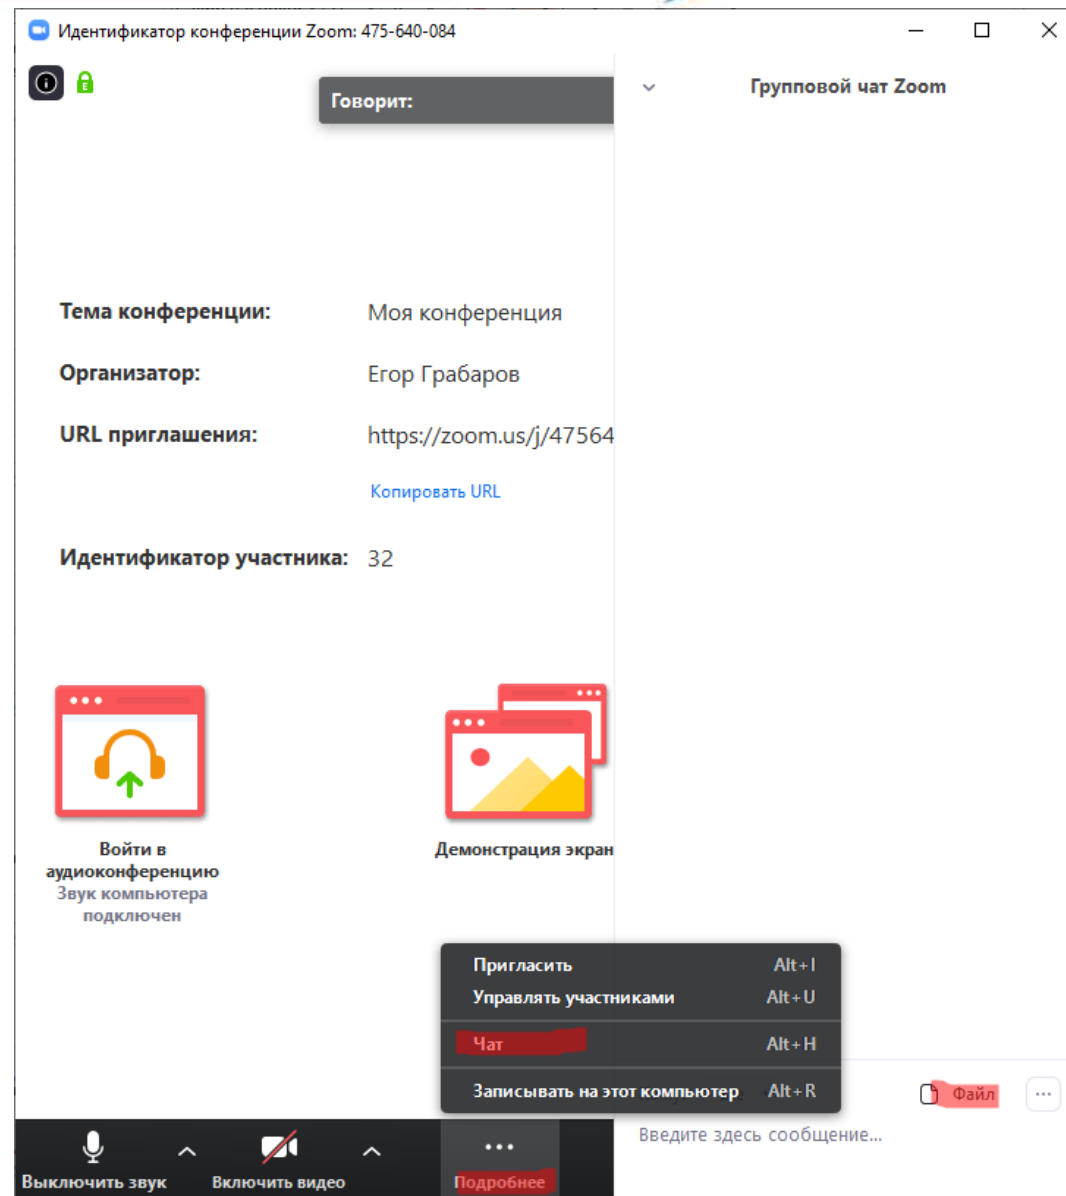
Идентификатор конференции Zoom: 475-640-084

Говорит:

Групповой чат Zoom

Тема конференции: Моя конференция

Организатор: Егор Грабаров

URL приглашения: https://zoom.us/j/47564

Копировать URL

Идентификатор участника: 32

Войти в аудиоконференцию
Звук компьютера подключен

Демонстрация экран

Пригласить Alt+I
Управлять участниками Alt+U
Чат Alt+H
Записывать на этот компьютер Alt+R

Файл ···

Введите здесь сообщение...

Выключить звук
Включить видео
Подробнее